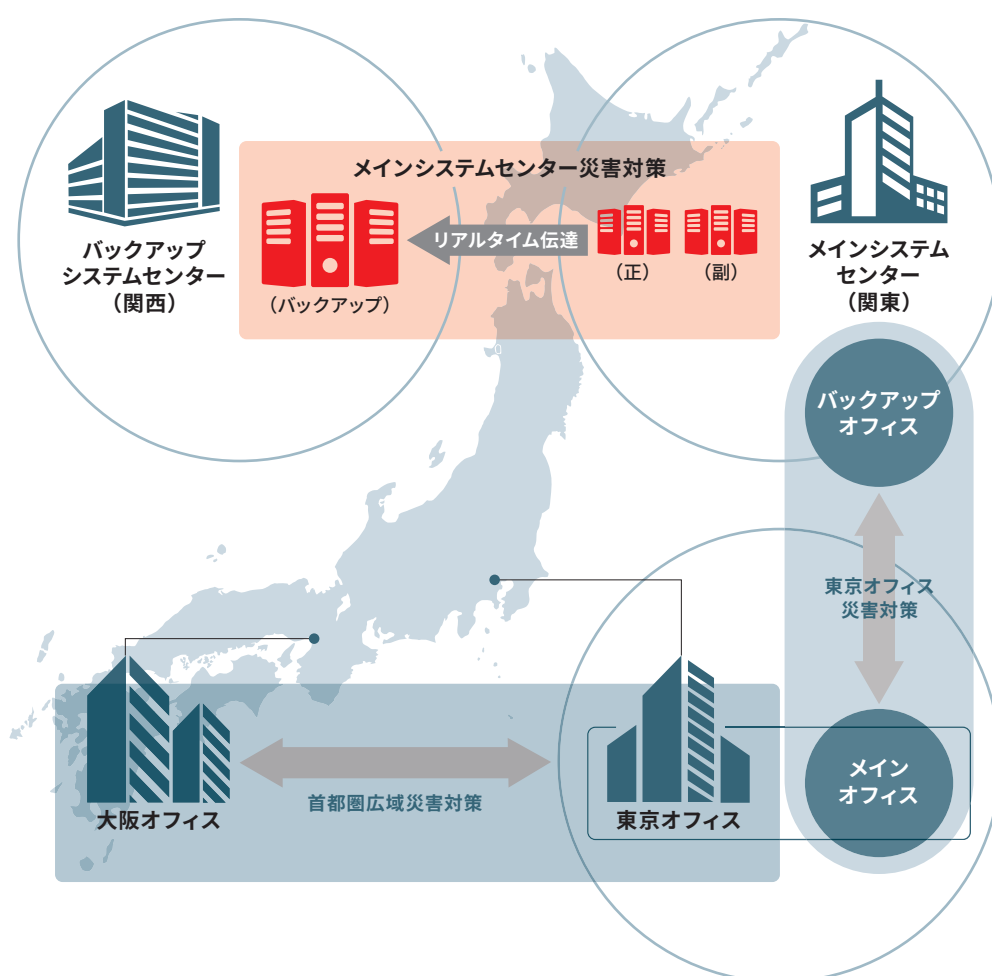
バックアップ
システムセンター
（関西）

メインシステムセンター災害対策

（バックアップ）

リアルタイム伝達

（正）

（副）

メインシステム
センター
（関東）

バックアップ
オフィス

東京オフィス
災害対策

メイン
オフィス

大阪オフィス

首都圏広域災害対策

東京オフィス